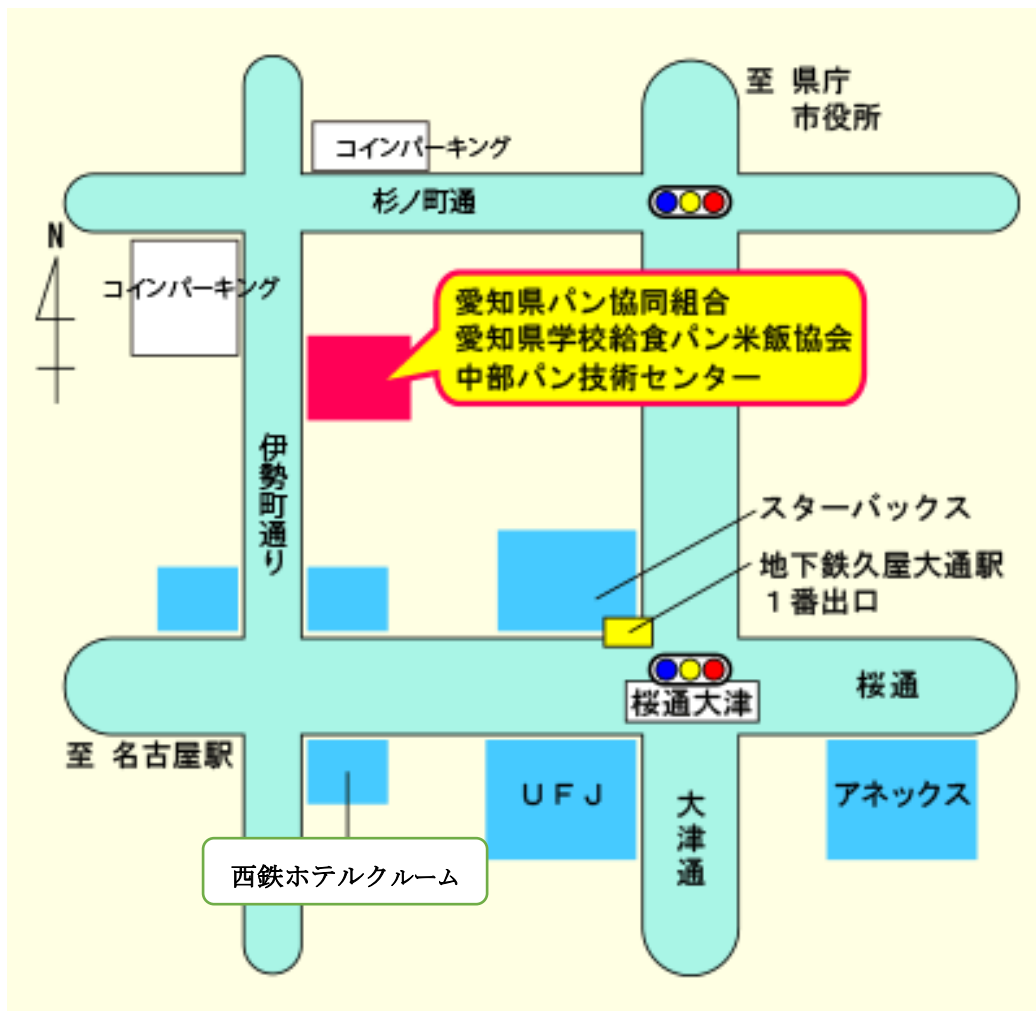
至 県庁
市役所

コインパーキング

杉ノ町通

N

コインパーキング

愛知県パン協同組合
愛知県学校給食パン米飯協会
中部パン技術センター

伊勢町通り

スターバックス

地下鉄久屋大通駅
1番出口

桜通

桜通大津

至 名古屋駅

UFJ

大津通

アネックス

西鉄ホテルクルーム